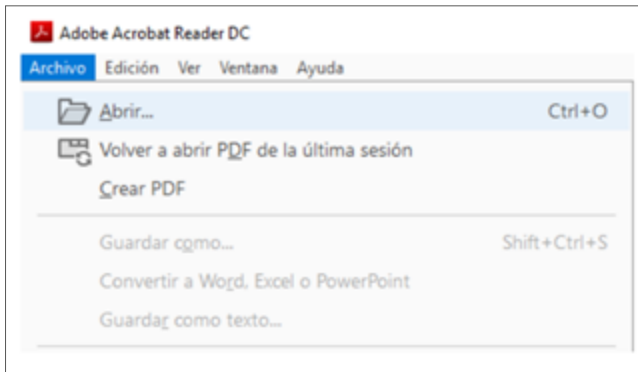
Adobe Acrobat Reader DC

Archivo Edición Ver Ventana Ayuda

Abrir... Ctrl+O

Volver a abrir PDF de la última sesión

Crear PDF

Guardar como... Shift+Ctrl+S

Convertir a Word, Excel o PowerPoint

Guardar como texto...